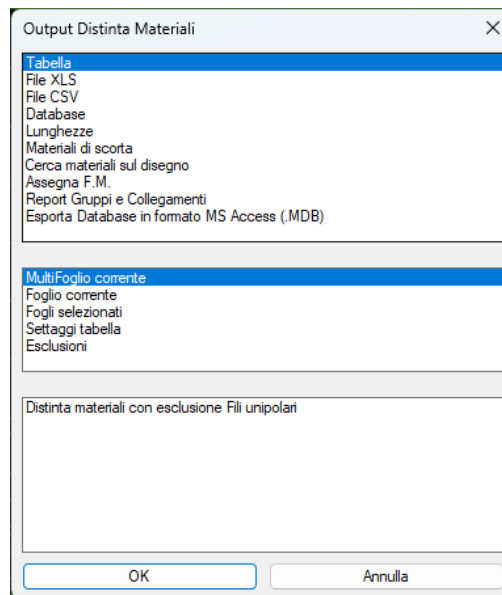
Output Distinta Materiali

Tabella
File XLS
File CSV
Database
Lunghezze
Materiali di scorta
Cerca materiali sul disegno
Assegna F.M.
Report Gruppi e Collegamenti
Esporta Database in formato MS Access (.MDB)

MultiFoglio corrente
Foglio corrente
Fogli selezionati
Settaggi tabella
Esclusioni

Distinta materiali con esclusione Fili unipolari

OK
Annulla